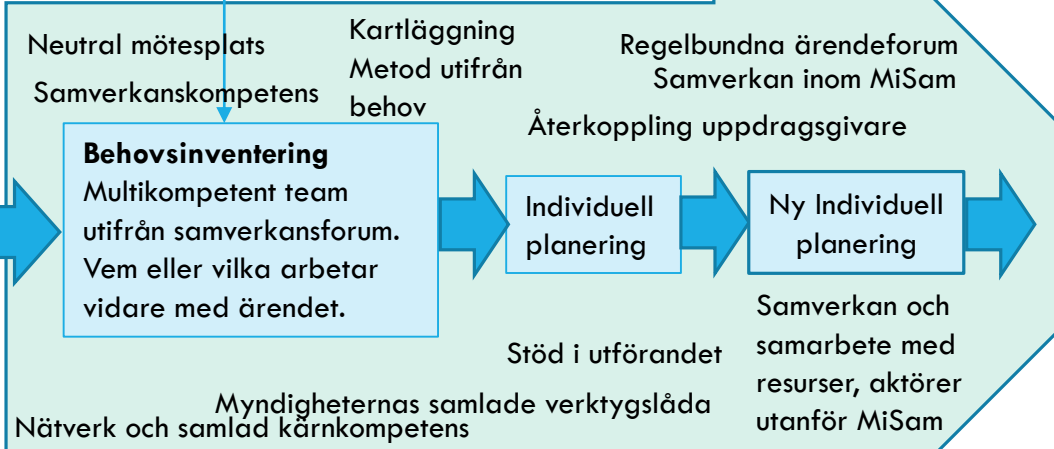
Neutral mötesplats

Samverkanskompetens

Kartläggning
Metod utifrån behov

Regelbundna ärendeforum
Samverkan inom MiSam

Återkoppling uppdragsgivare

**Behovsinventering**
Multikompetent team utifrån samverkansforum. Vem eller vilka arbetar vidare med ärendet.

Individuell planering

Ny Individuell planering

Samverkan och samarbete med resurser, aktörer utanför MiSam

Stöd i utförandet

Myndigheternas samlade verktygslåda

Nätverk och samlad kärnkompetens